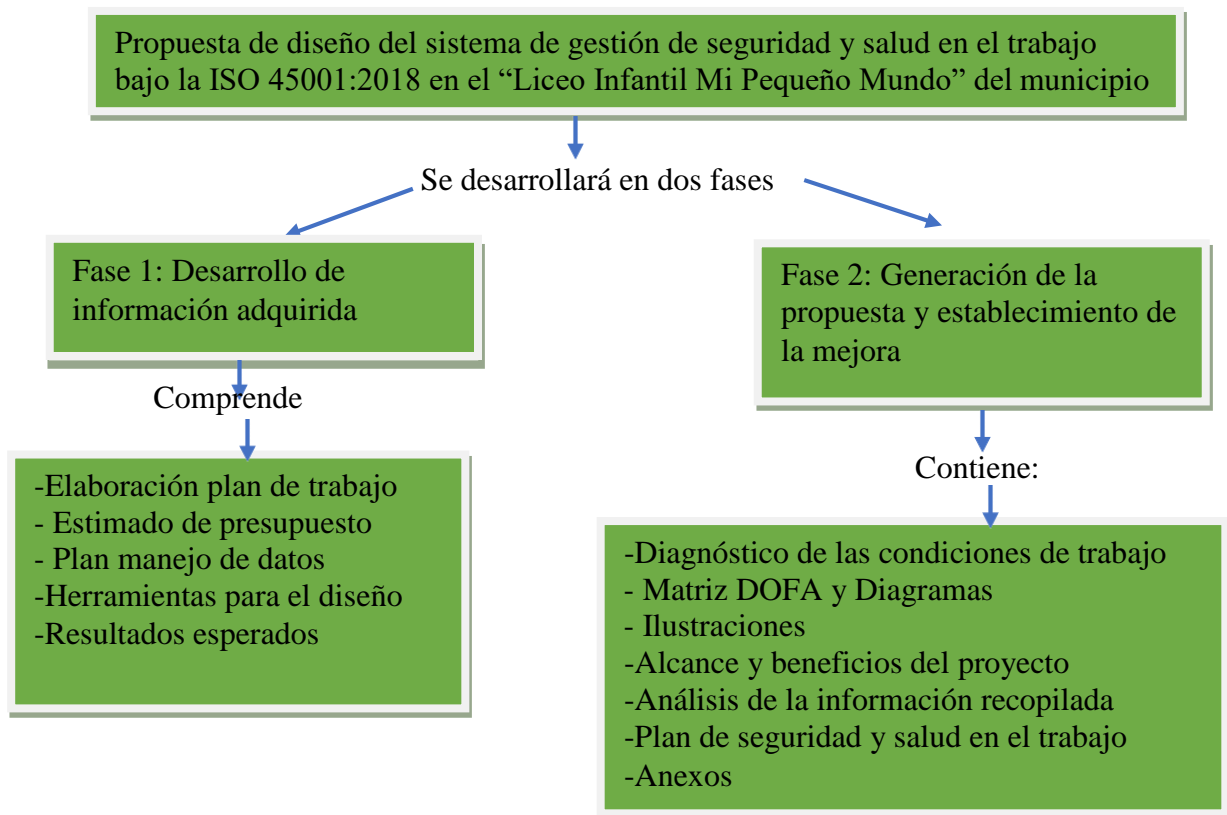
Propuesta de diseño del sistema de gestión de seguridad y salud en el trabajo bajo la ISO 45001:2018 en el "Liceo Infantil Mi Pequeño Mundo" del municipio

Se desarrollará en dos fases

Fase 1: Desarrollo de información adquirida

Comprende

-Elaboración plan de trabajo
- Estimado de presupuesto
- Plan manejo de datos
-Herramientas para el diseño
-Resultados esperados

Fase 2: Generación de la propuesta y establecimiento de la mejora

Contiene:

-Diagnóstico de las condiciones de trabajo
- Matriz DOFA y Diagramas
- Ilustraciones
-Alcance y beneficios del proyecto
-Análisis de la información recopilada
-Plan de seguridad y salud en el trabajo
-Anexos